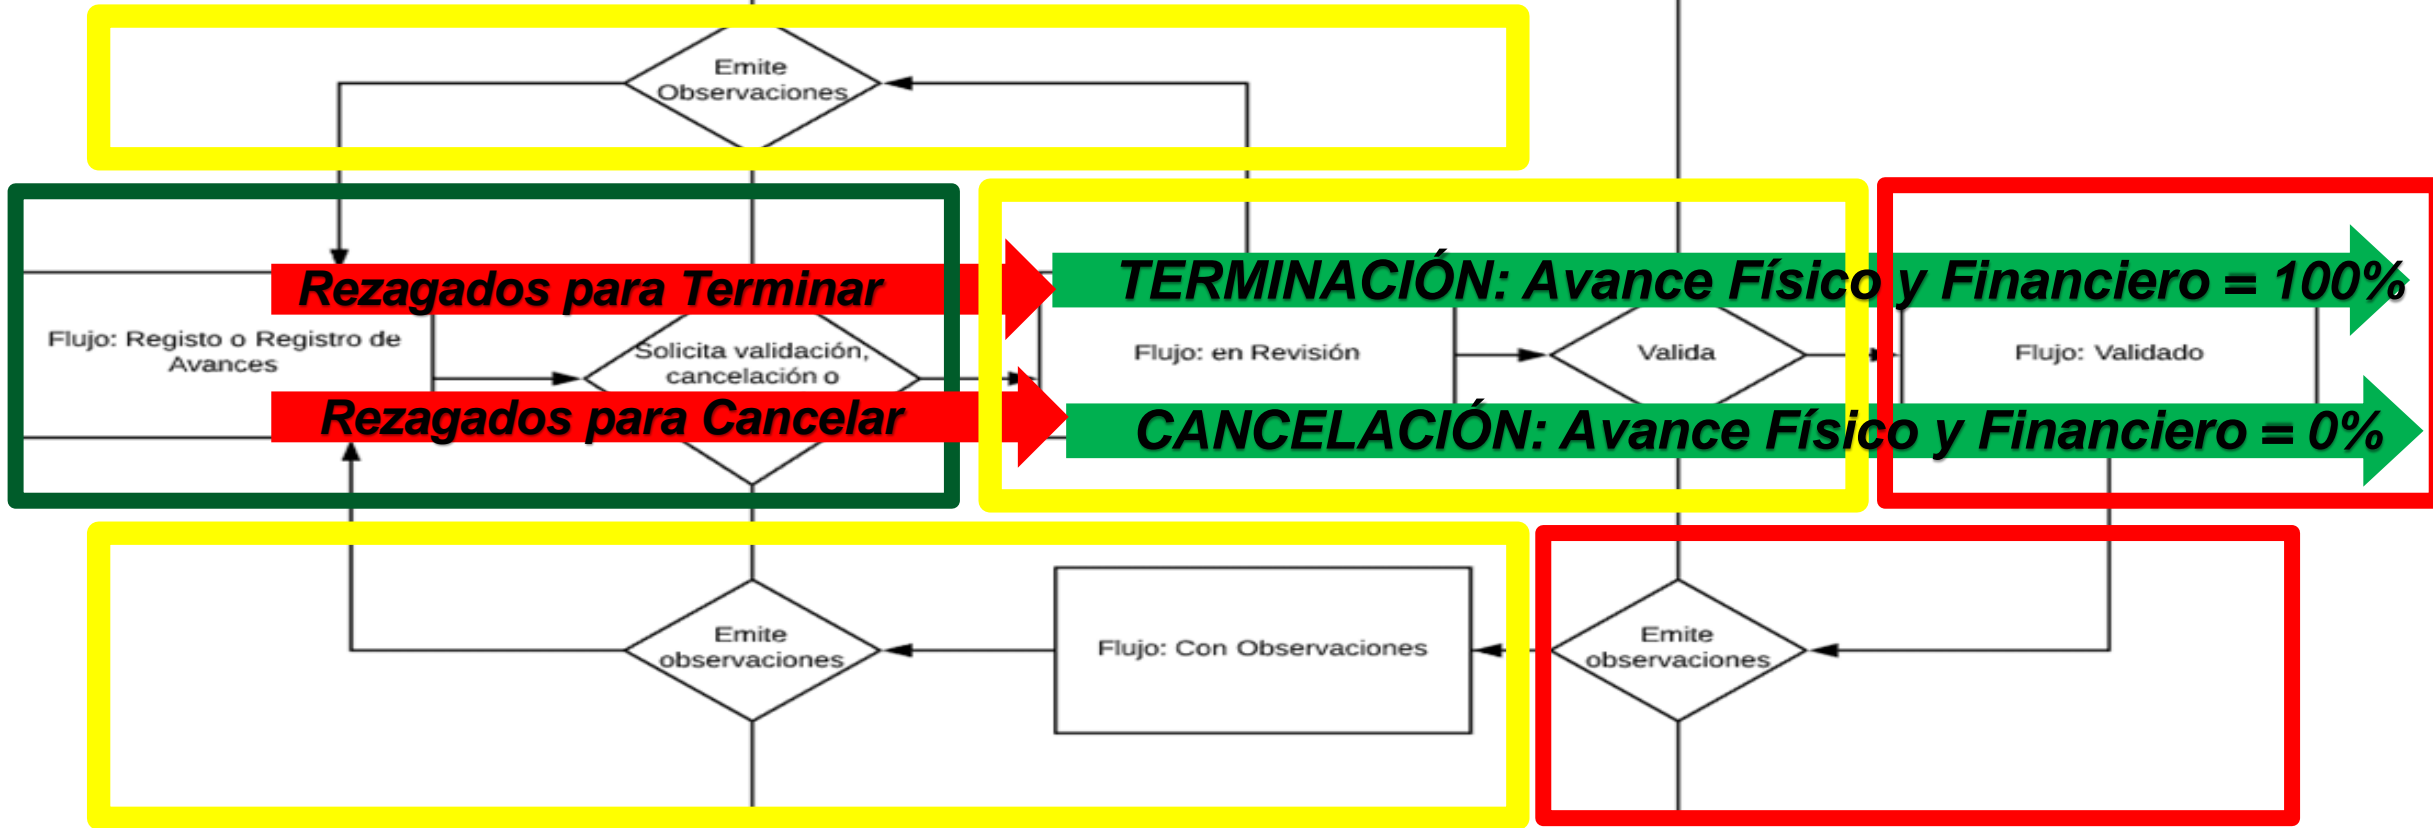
Emite Observaciones

Rezagados para Terminar

TERMINACIÓN: Avance Físico y Financiero = 100%

Flujo: Registo o Registro de Avances

Solicita validación, cancelación o

Flujo: en Revisión

Valida

Flujo: Validado

Rezagados para Cancelar

CANCELACIÓN: Avance Físico y Financiero = 0%

Emite observaciones

Flujo: Con Observaciones

Emite observaciones